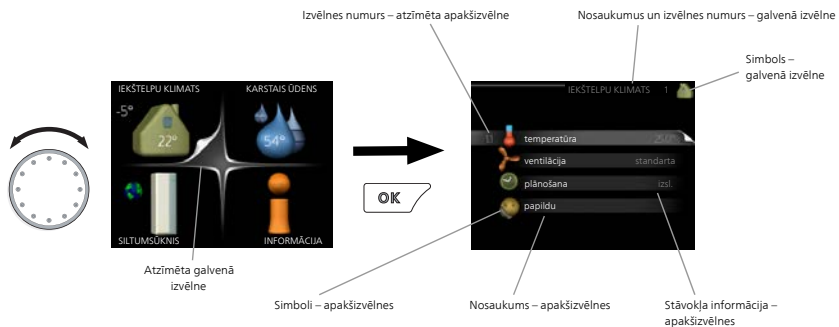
Izvēlnes numurs – atzīmēta apakšizvēlne

Nosaukumus un izvēlnes numurs – galvenā izvēlne

Simbols – galvenā izvēlne

IEKŠTELPU KLIMATS
KARSTAIS ŪDENS
-5°
22°
54°
SILTUMSŪKNIS
INFORMĀCIJA

Atzīmēta galvenā izvēlne

OK

IEKŠTELPU KLIMATS 1

1.1 temperatūra 25.0°
ventilācija standarta
plānošana izsl.
papildu

Simboli – apakšizvēlnes

Nosaukums – apakšizvēlnes

Stāvokļa informācija – apakšizvēlnes